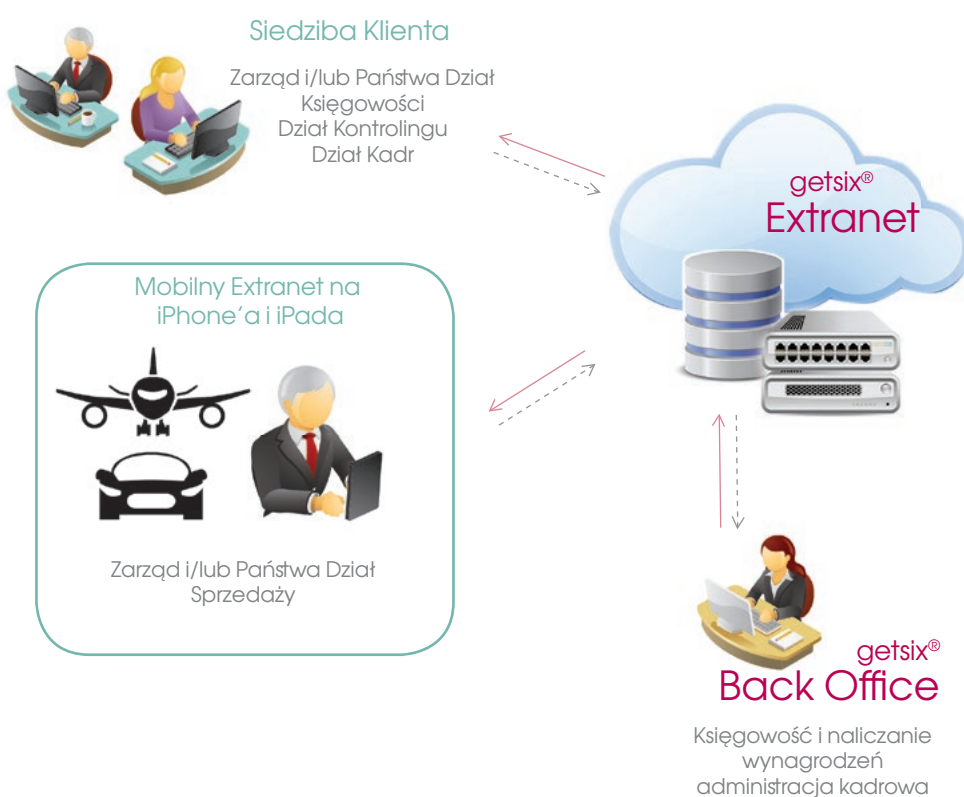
Siedziba Klienta

Zarząd i/lub Państwa Dział Księgowości
Dział Kontrolingu
Dział Kadr

getsix®
Extranet

Mobilny Extranet na iPhone´a i iPada

Zarząd i/lub Państwa Dział Sprzedaży

getsix®
Back Office

Księgowość i naliczanie wynagrodzeń
administracja kadrowa